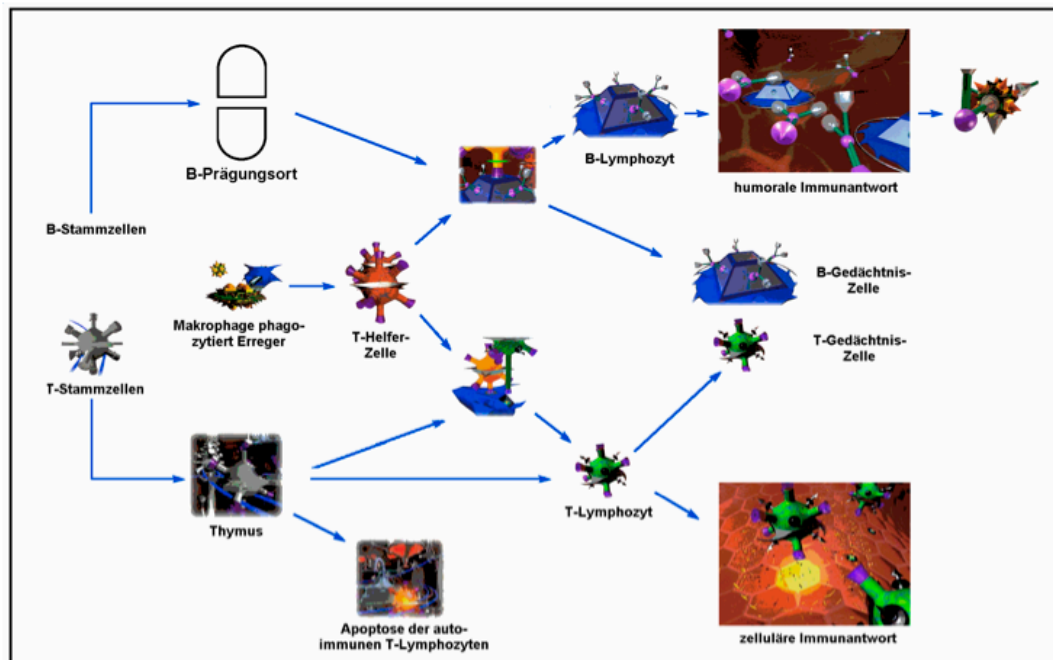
B-Prägungsort

B-Lymphozyt

humorale Immunantwort

B-Stammzellen

Makrophage phagozytiert Erreger

T-Helfer-Zelle

B-Gedächtnis-Zelle

T-Gedächtnis-Zelle

T-Stammzellen

Thymus

T-Lymphozyt

Apoptose der autoimmunen T-Lymphozyten

zelluläre Immunantwort